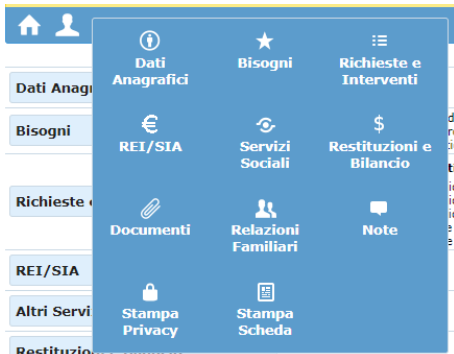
Dati Anagrafici

Bisogni

Richieste e Interventi

REI/SIA

Servizi Sociali

Restituzioni e Bilancio

Documenti

Relazioni Familiari

Note

Stampa Privacy

Stampa Scheda

Dati Anagr

Bisogni

Richieste e

REI/SIA

Altri Servi

Restituzio